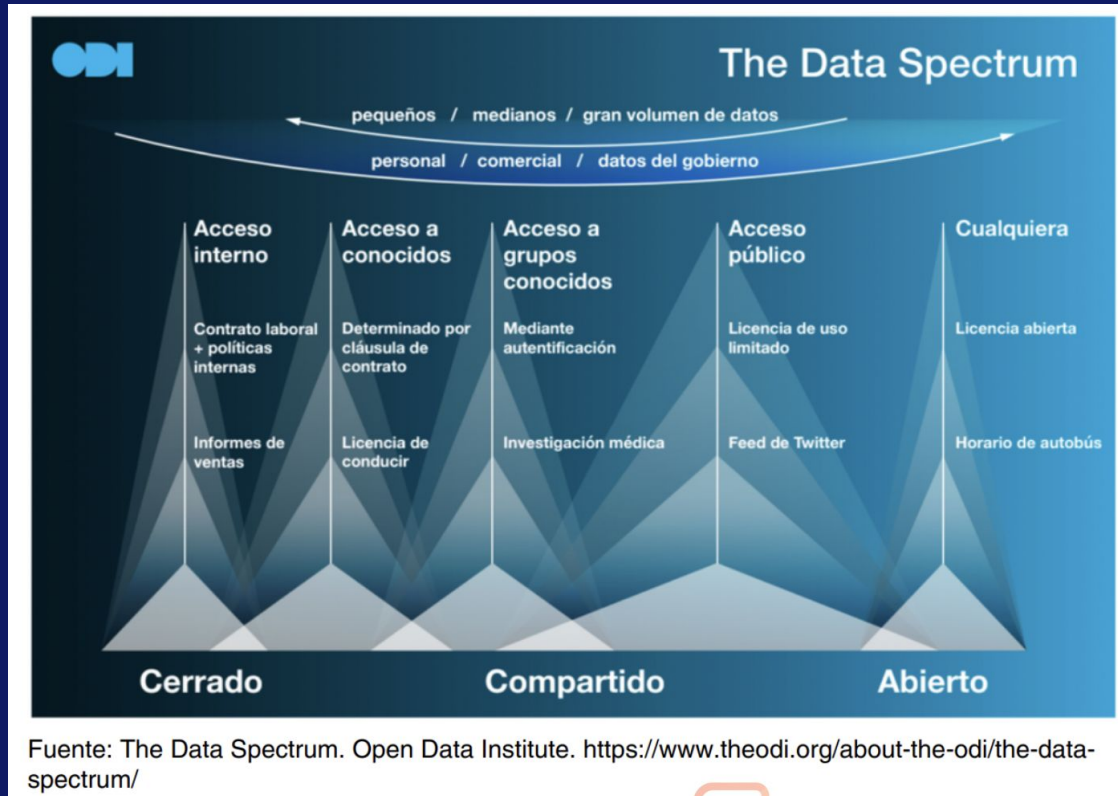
ODI

The Data Spectrum

pequeños / medianos / gran volumen de datos

personal / comercial / datos del gobierno

Acceso interno

Contrato laboral + políticas internas

Informes de ventas

Acceso a conocidos

Determinado por cláusula de contrato

Licencia de conducir

Acceso a grupos conocidos

Mediante autentificación

Investigación médica

Acceso público

Licencia de uso limitado

Feed de Twitter

Cualquiera

Licencia abierta

Horario de autobús

Cerrado

Compartido

Abierto

Fuente: The Data Spectrum. Open Data Institute. https://www.theodi.org/about-the-odi/the-data-spectrum/